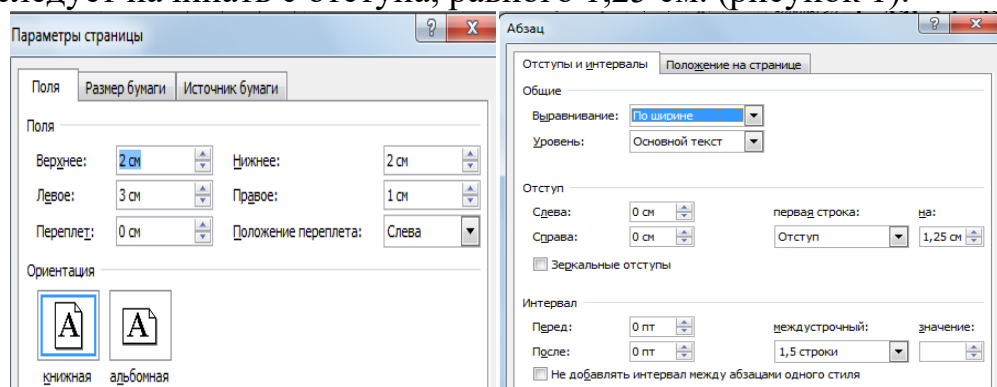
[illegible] следует начинать с отступа, равного 1,25 см. (рисунок 1).

Параметры страницы

?
X

Поля
Размер бумаги
Источник бумаги

Поля

Верхнее: 2 см
Нижнее: 2 см
Левое: 3 см
Правое: 1 см
Переплет: 0 см
Положение переплета: Слева

Ориентация

книжная
альбомная

Абзац

?
X

Отступы и интервалы
Положение на странице

Общие

Выравнивание: По ширине
Уровень: Основной текст

Отступ

Слева: 0 см
Справа: 0 см
первая строка: Отступ
на: 1,25 см
Зеркальные отступы

Интервал

Перед: 0 пт
После: 0 пт
междустрочный: 1,5 строки
значение:
Не добавлять интервал между абзацами одного стиля